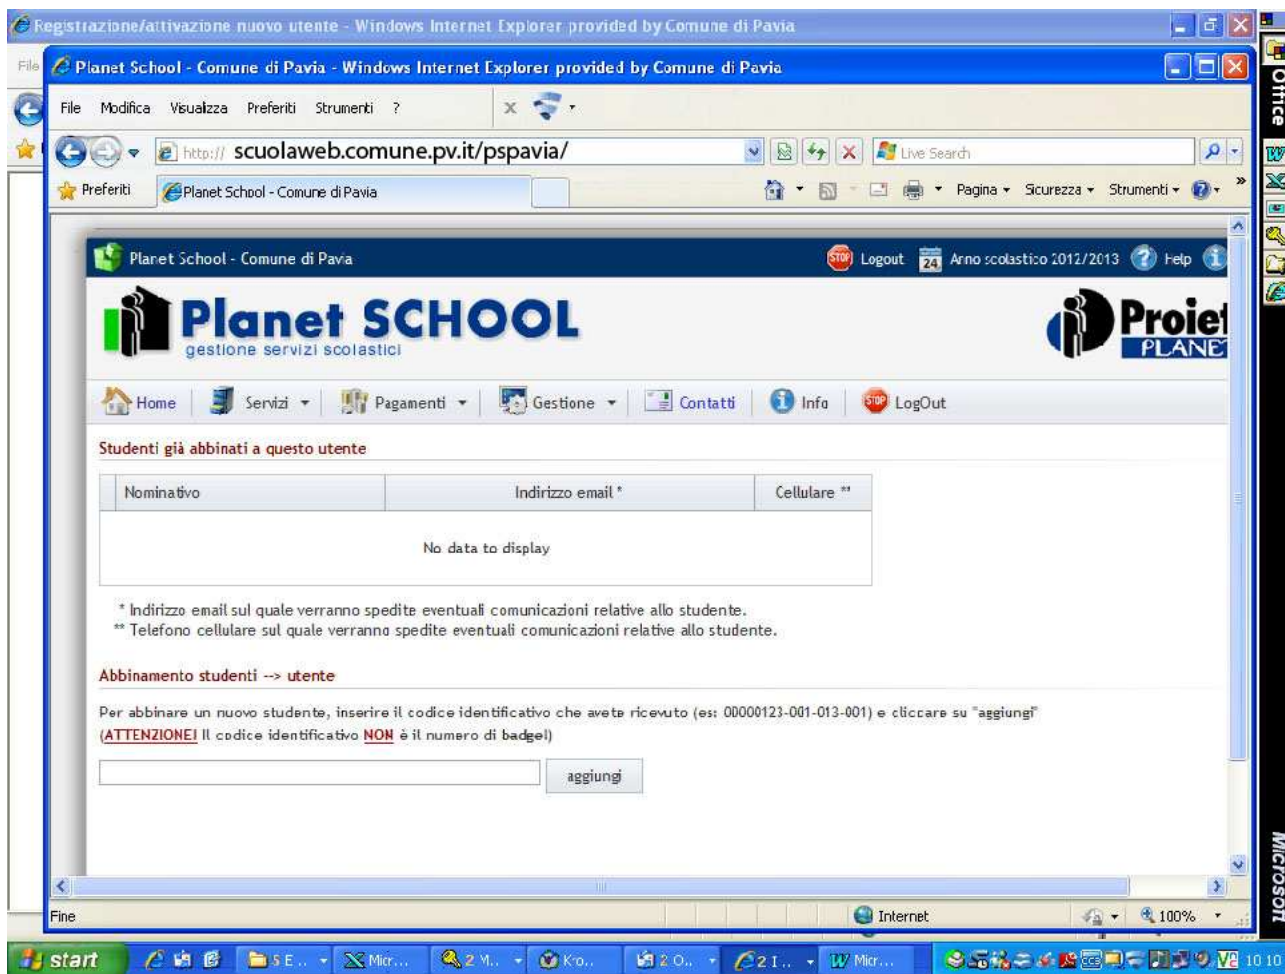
Registrazione/attivazione nuovo utente - Windows Internet Explorer provided by Comune di Pavia

File

Planet School - Comune di Pavia - Windows Internet Explorer provided by Comune di Pavia

File Modifica Visualizza Preferiti Strumenti ?

http:// scuolaweb.comune.pv.it/pspavia/

Live Search

Preferiti

Planet School - Comune di Pavia

Pagina Sicurezza Strumenti

Office

Planet School - Comune di Pavia

Logout 24 Anno scolastico 2012/2013 Help

Planet SCHOOL
gestione servizi scolastici

Proiet PLANE

Home Servizi Pagamenti Gestione Contatti Info LogOut

Studenti già abbinati a questo utente

| Nominativo | Indirizzo email * | Cellulare ** |
|---|---|---|
| No data to display | | |

* Indirizzo email sul quale verranno spedite eventuali comunicazioni relative allo studente.
** Telefono cellulare sul quale verranno spedite eventuali comunicazioni relative allo studente.

Abbinamento studenti --> utente

Per abbinare un nuovo studente, inserire il codice identificativo che avete ricevuto (es: 00000123-001-013-001) e cliccare su "aggiungi"
(ATTENZIONE! Il codice identificativo NON è il numero di badge!)

aggiungi

Fine

Internet

100%

Microsoft

start

5 E...

Micr...

2 M...

K-o...

2 O...

2 I...

Micr...

10:10